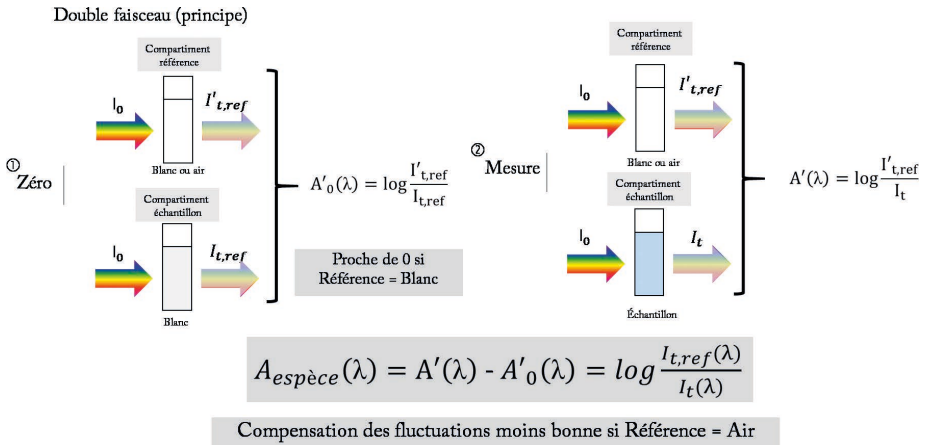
Double faisceau (principe)

① Zéro

Compartiment référence

$I_0$

$I'_{t,ref}$

Blanc ou air

Compartiment échantillon

$I_0$

$I_{t,ref}$

Blanc

$A'_0(\lambda) = \log\frac{I'_{t,ref}}{I_{t,ref}}$

Proche de 0 si Référence = Blanc

② Mesure

Compartiment référence

$I_0$

$I'_{t,ref}$

Blanc ou air

Compartiment échantillon

$I_0$

$I_t$

Échantillon

$A'(\lambda) = \log\frac{I'_{t,ref}}{I_t}$

$A_{espèce}(\lambda) = A'(\lambda) - A'_0(\lambda) = log\frac{I_{t,ref}(\lambda)}{I_t(\lambda)}$

Compensation des fluctuations moins bonne si Référence = Air